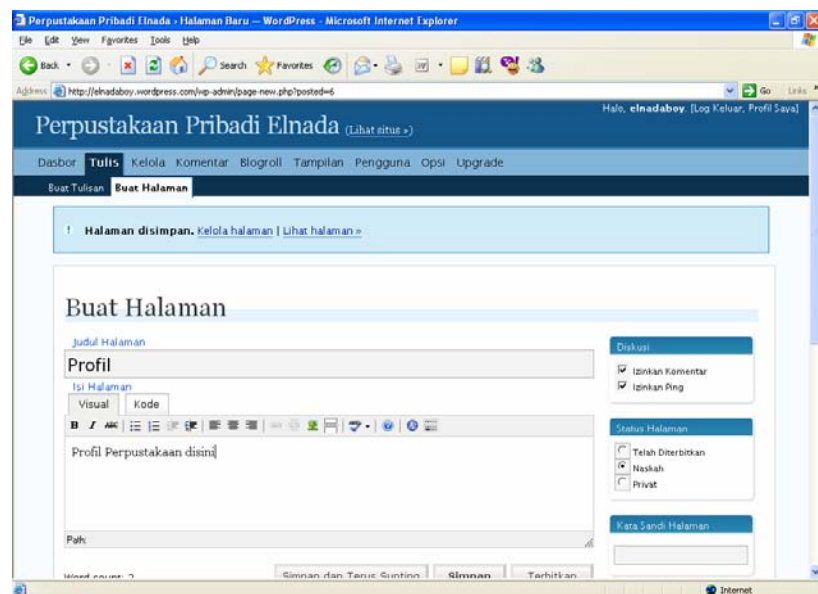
Perpustakaan Pribadi Elnada › Halaman Baru — WordPress - Microsoft Internet Explorer

File Edit View Favorites Tools Help

Back Search Favorites

Address http://elnadaboy.wordpress.com/wp-admin/page-new.php?posted=6 Go Links

Halo, elnadaboy. [Log Keluar, Profil Saya]

Perpustakaan Pribadi Elnada (Lihat situs »)

Dasbor Tulis Kelola Komentar Blogroll Tampilan Pengguna Opsi Upgrade

Buat Tulisan Buat Halaman

! Halaman disimpan. Kelola halaman | Lihat halaman »

Buat Halaman

Judul Halaman

Profil

Isi Halaman

Visual Kode

Profil Perpustakaan disini

Path:

Word count: 2

Simpan dan Terus Sunting Simpan Terbitkan

Diskusi

Izinkan Komentar

Izinkan Ping

Status Halaman

Telah Diterbitkan

Naskah

Privat

Kata Sandi Halaman

Internet